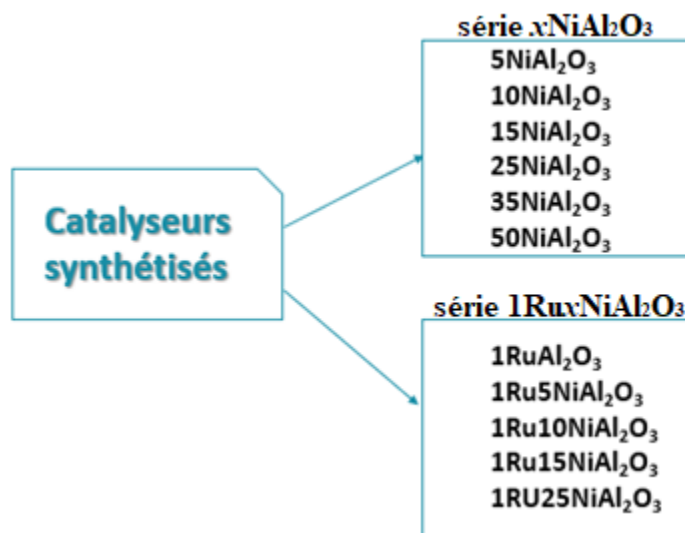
Catalyseurs synthétisés

série $x$NiAl$_2$O$_3$

5NiAl$_2$O$_3$
10NiAl$_2$O$_3$
15NiAl$_2$O$_3$
25NiAl$_2$O$_3$
35NiAl$_2$O$_3$
50NiAl$_2$O$_3$

série 1Ru$x$NiAl$_2$O$_3$

1RuAl$_2$O$_3$
1Ru5NiAl$_2$O$_3$
1Ru10NiAl$_2$O$_3$
1Ru15NiAl$_2$O$_3$
1RU25NiAl$_2$O$_3$